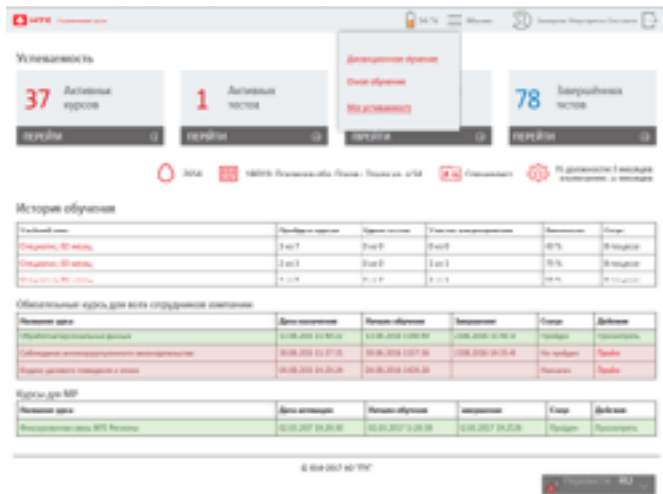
МТС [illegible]

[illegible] Обучение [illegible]

Дистанционное обучение

Очное обучение

Моя успеваемость

Успеваемость

37 Активных курсов

ПЕРЕЙТИ

1 Активных тестов

ПЕРЕЙТИ

ПЕРЕЙТИ

78 Завершённых тестов

ПЕРЕЙТИ

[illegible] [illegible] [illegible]

История обучения

| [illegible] | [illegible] | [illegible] | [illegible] | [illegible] | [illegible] |
|---|---|---|---|---|---|
| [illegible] | 3 из 7 | 0 из 0 | 0 из 0 | 43 % | В процессе |
| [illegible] | 2 из 3 | 0 из 0 | 1 из 2 | 75 % | В процессе |
| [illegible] | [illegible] | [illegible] | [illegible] | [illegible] | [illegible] |

Обязательные курсы для всех сотрудников компании

| Название курса | Дата назначения | Начало обучения | Завершение | Статус | Действие |
|---|---|---|---|---|---|
| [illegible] | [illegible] | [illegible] | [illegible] | Пройден | Просмотреть |
| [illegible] | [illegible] | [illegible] | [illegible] | Не пройден | Пройти |
| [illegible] | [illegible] | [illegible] | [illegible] | Назначен | Пройти |

Курсы для МР

| Название курса | Дата активации | Начало обучения | Завершение | Статус | Действие |
|---|---|---|---|---|---|
| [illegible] | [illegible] | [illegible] | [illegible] | Пройден | Просмотреть |

© 2016-2017 АО "РТК"

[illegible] RU